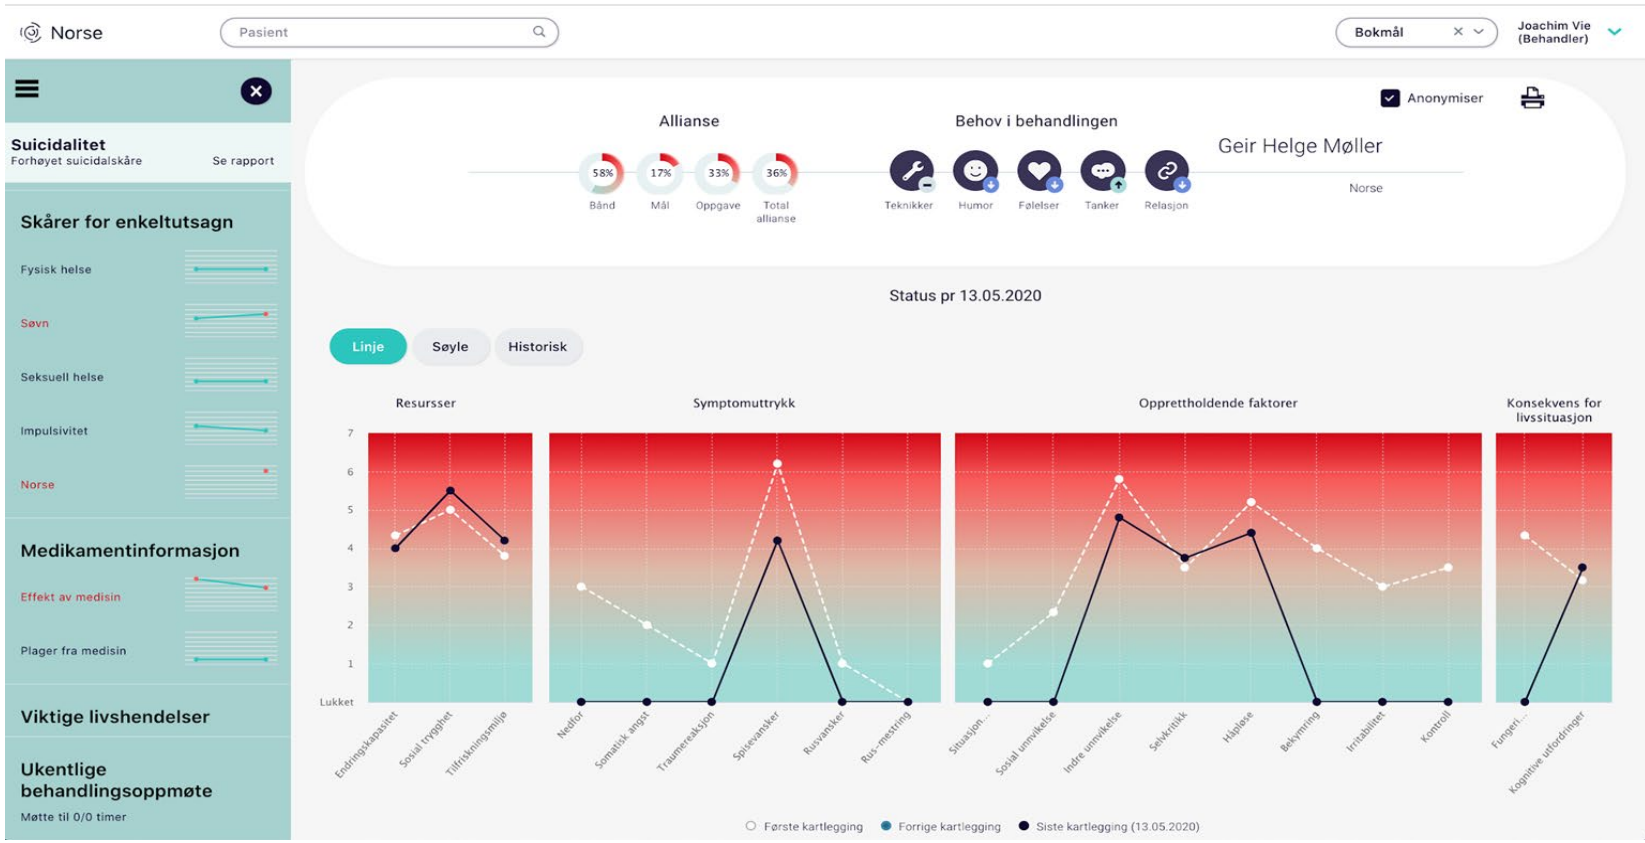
Norse

Pasient

Bokmål

Joachim Vie (Behandler)

Suicidalitet
Forhøyet suicidalskåre
Se rapport

Skårer for enkeltutsagn

Fysisk helse

Søvn

Seksuell helse

Impulsivitet

Norse

Medikamentinformasjon

Effekt av medisin

Plager fra medisin

Viktige livshendelser

Ukentlige behandlingsoppmøte
Møtte til 0/0 timer

Anonymiser

Allianse

58% Bånd
17% Mål
33% Oppgave
36% Total allianse

Behov i behandlingen

Teknikker
Humor
Følelser
Tanker
Relasjon

Geir Helge Møller

Norse

Status pr 13.05.2020

Linje
Søyle
Historisk

Resursser

Symptomuttrykk

Opprettholdende faktorer

Konsekvens for livssituasjon

7
6
5
4
3
2
1
Lukket

Endringskapasitet
Sosial trygghet
Tilfriskningsmiljø
Nedfor
Somatisk angst
Traumereaksjon
Spisevansker
Rusvansker
Rus-mestring
Situasjon...
Sosial unnvikelse
Indre unnvikelse
Selvkritikk
Håpløse
Bekymring
Irritabilitet
Kontroll
Fungeri...
Kognitive utfordringer

Første kartlegging
Forrige kartlegging
Siste kartlegging (13.05.2020)